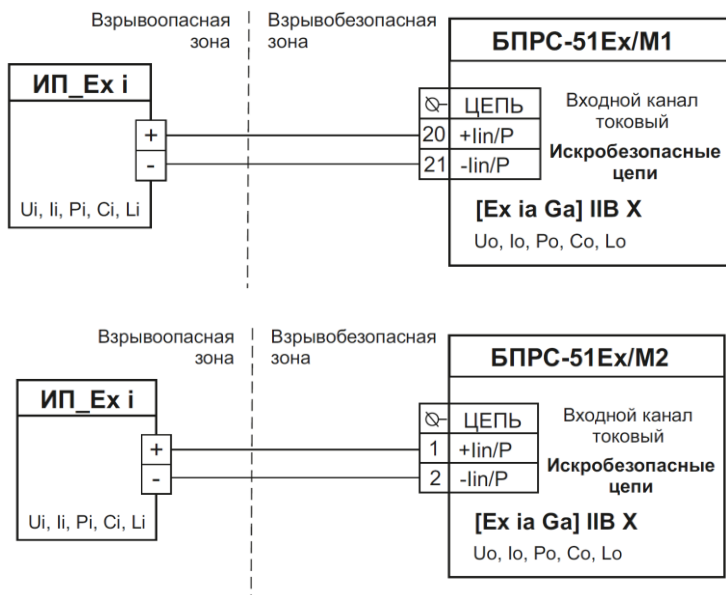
Взрывоопасная зона

Взрывобезопасная зона

БПРС-51Ex/M1

ИП_Ex i

+

-

Ui, Ii, Pi, Ci, Li

| ⊘ | ЦЕПЬ |
|---|---|
| 20 | +Iin/P |
| 21 | -Iin/P |

Входной канал токовый

Искробезопасные цепи

[Ex ia Ga] IIB X

Uo, Io, Po, Co, Lo

Взрывоопасная зона

Взрывобезопасная зона

БПРС-51Ex/M2

ИП_Ex i

+

-

Ui, Ii, Pi, Ci, Li

| ⊘ | ЦЕПЬ |
|---|---|
| 1 | +Iin/P |
| 2 | -Iin/P |

Входной канал токовый

Искробезопасные цепи

[Ex ia Ga] IIB X

Uo, Io, Po, Co, Lo